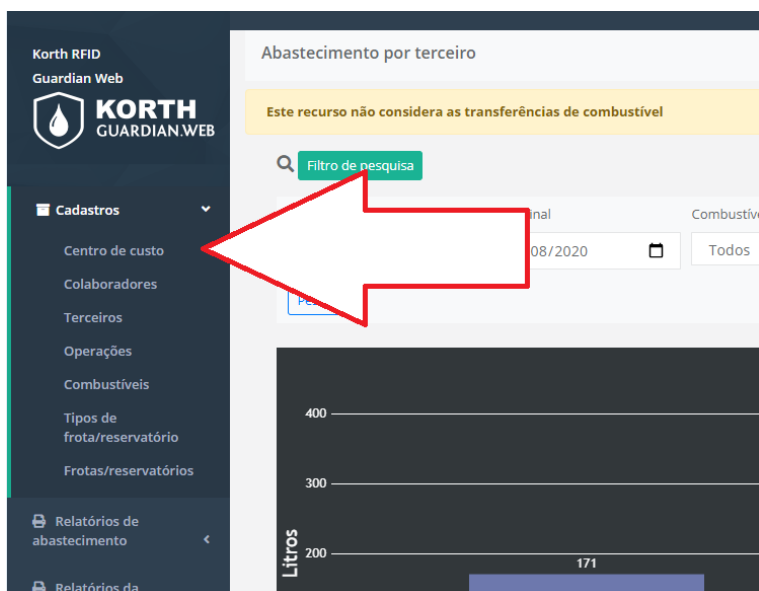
Korth RFID
Guardian Web

KORTH
GUARDIAN.WEB

Cadastros

Centro de custo

Colaboradores

Terceiros

Operações

Combustíveis

Tipos de frota/reservatório

Frotas/reservatórios

Relatórios de abastecimento

Relatórios da

Abastecimento por terceiro

Este recurso não considera as transferências de combustível

Filtro de pesquisa

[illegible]inal

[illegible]08/2020

Combustív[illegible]

Todos

Pe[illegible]

400

300

200

Litros

171